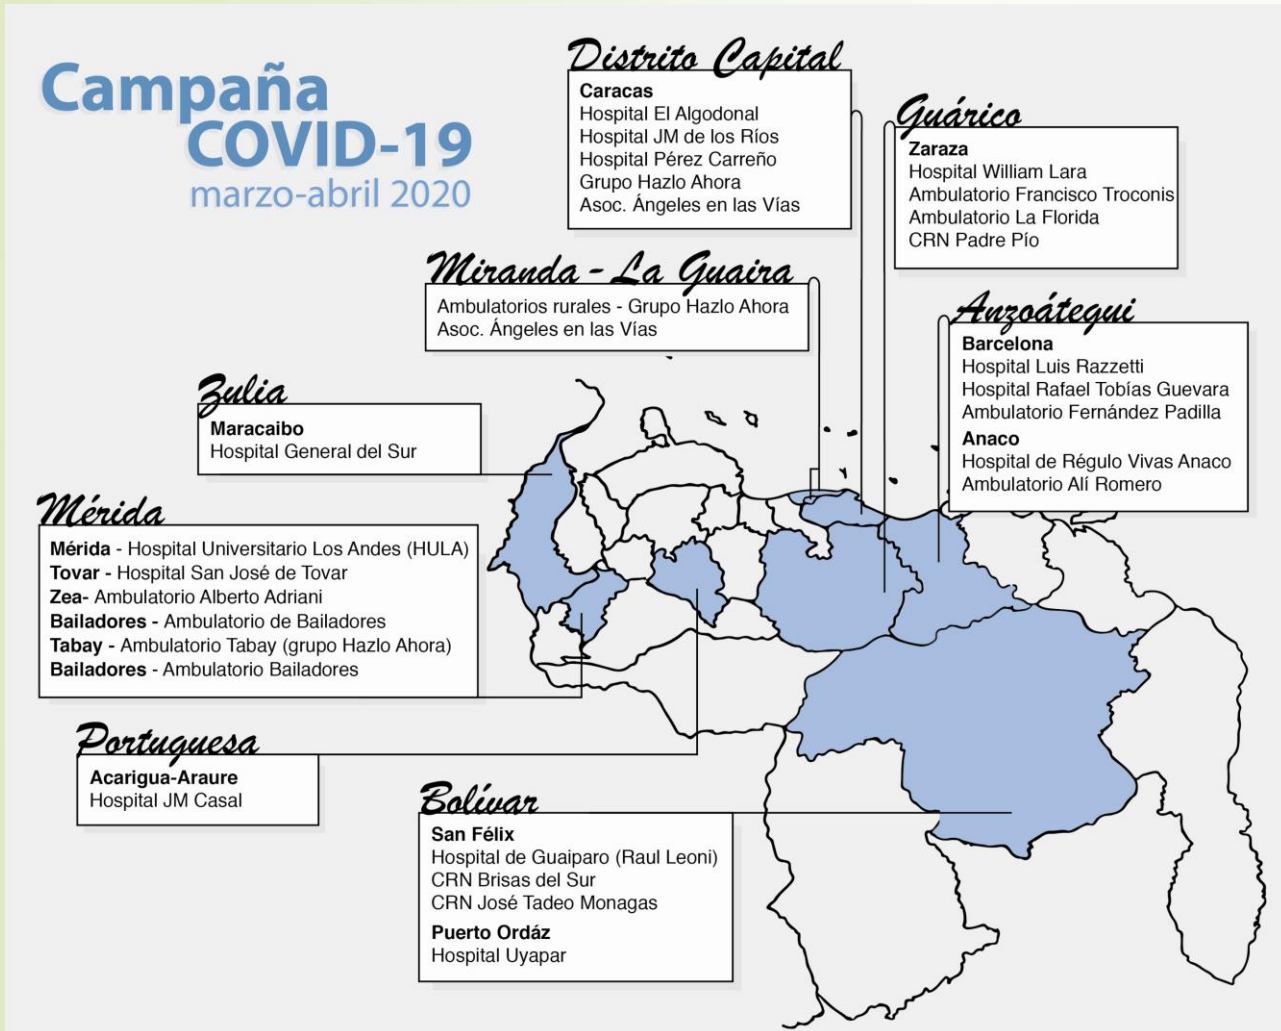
Campaña
COVID-19
marzo-abril 2020

Distrito Capital
Caracas
Hospital El Algodonal
Hospital JM de los Ríos
Hospital Pérez Carreño
Grupo Hazlo Ahora
Asoc. Ángeles en las Vías

Guárico
Zaraza
Hospital William Lara
Ambulatorio Francisco Troconis
Ambulatorio La Florida
CRN Padre Pío

Miranda - La Guaira
Ambulatorios rurales - Grupo Hazlo Ahora
Asoc. Ángeles en las Vías

Anzoátegui
Barcelona
Hospital Luis Razzetti
Hospital Rafael Tobías Guevara
Ambulatorio Fernández Padilla
Anaco
Hospital de Régulo Vivas Anaco
Ambulatorio Alí Romero

Zulia
Maracaibo
Hospital General del Sur

Mérida
Mérida - Hospital Universitario Los Andes (HULA)
Tovar - Hospital San José de Tovar
Zea- Ambulatorio Alberto Adriani
Bailadores - Ambulatorio de Bailadores
Tabay - Ambulatorio Tabay (grupo Hazlo Ahora)
Bailadores - Ambulatorio Bailadores

Portuguesa
Acarigua-Araure
Hospital JM Casal

Bolívar
San Félix
Hospital de Guaiparo (Raul Leoni)
CRN Brisas del Sur
CRN José Tadeo Monagas
Puerto Ordáz
Hospital Uyapar